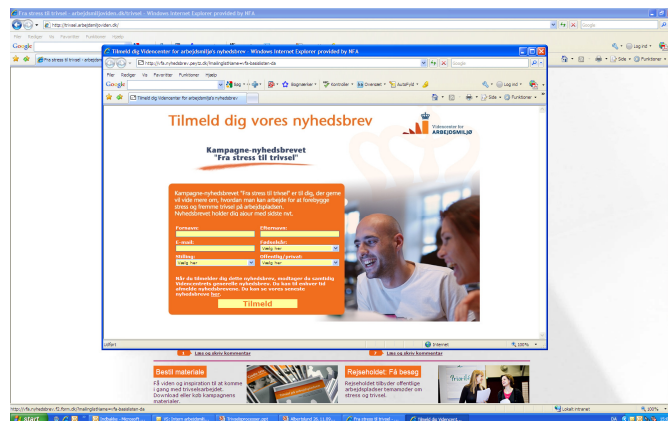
Fra stress til trivsel - arbejdsmiljøviden.dk/trivsel - Windows Internet Explorer provided by NFA

http://trivsel.arbejdsmiljoviden.dk/

Filer Rediger Vis Favoritter Funktioner Hjælp

Google

Fra stress til trivsel - arbejdsm

Tilmeld dig Videncenter for arbejdsmiljøs nyhedsbrev - Windows Internet Explorer provided by NFA

http://ffa.nyhedsbrev.perzo.dk/mailinglisthame=fa-basislisten-da

Filer Rediger Vis Favoritter Funktioner Hjælp

Google

Søg

Bogmærker

Kontroller

Oversæt

AutoFyld

Log ind

Tilmeld dig Videncenter for arbejdsmiljøs nyhedsbrev

Side

Funktioner

Tilmeld dig vores nyhedsbrev

Videncenter for ARBEJDSMILJØ

Kampagne-nyhedsbrevet "Fra stress til trivsel"

Kampagne-nyhedsbrevet "Fra stress til trivsel" er til dig, der gerne vil vide mere om, hvordan man kan arbejde for at forebygge stress og fremme trivsel på arbejdspladsen. Nyhedsbrevet holder dig ajour med sidste nyt.

Fornavn:

Efternavn:

E-mail:

Fødselsår:

Vælg her

Stilling:

Vælg her

Offentlig/privat:

Vælg her

Når du tilmelder dig dette nyhedsbrev, modtager du samtidig Videncentrets generelle nyhedsbrev. Du kan til enhver tid afmelde nyhedsbrevene. Du kan se vores seneste nyhedsbrev her.

Tilmeld

Udført

Internet

100%

Læs og skriv kommentar

Læs og skriv kommentar

Bestil materiale

Få viden og inspiration til at komme i gang med trivselsarbejdet. Download eller køb kampagnens materialer.

Rejseholdet: Få besøg

Rejseholdet tilbyder offentlige arbejdspladser benarøder om stress og trivsel.

http://fa.nyhedsbrev.f2.form.dk/mailinglistname=fa-basislisten-da

Lokalt intranet

100%

start